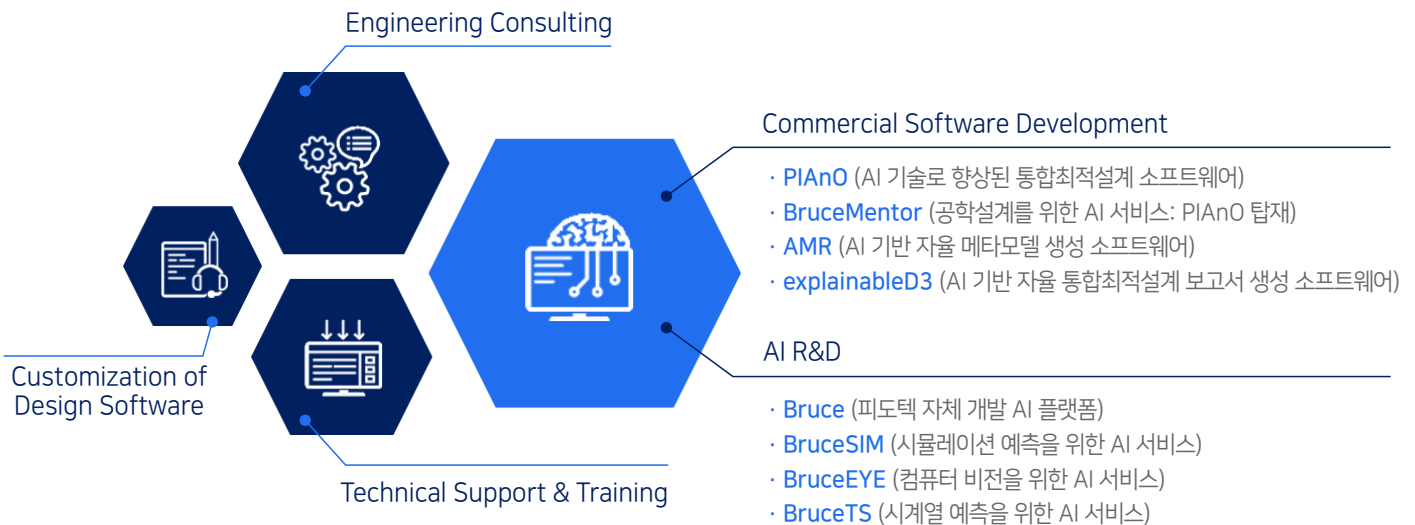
Engineering Consulting

Commercial Software Development

· PIAnO (AI 기술로 향상된 통합최적설계 소프트웨어)
· BruceMentor (공학설계를 위한 AI 서비스: PIAnO 탑재)
· AMR (AI 기반 자율 메타모델 생성 소프트웨어)
· explainableD3 (AI 기반 자율 통합최적설계 보고서 생성 소프트웨어)

AI R&D

· Bruce (피도텍 자체 개발 AI 플랫폼)
· BruceSIM (시뮬레이션 예측을 위한 AI 서비스)
· BruceEYE (컴퓨터 비전을 위한 AI 서비스)
· BruceTS (시계열 예측을 위한 AI 서비스)

Customization of Design Software

Technical Support & Training